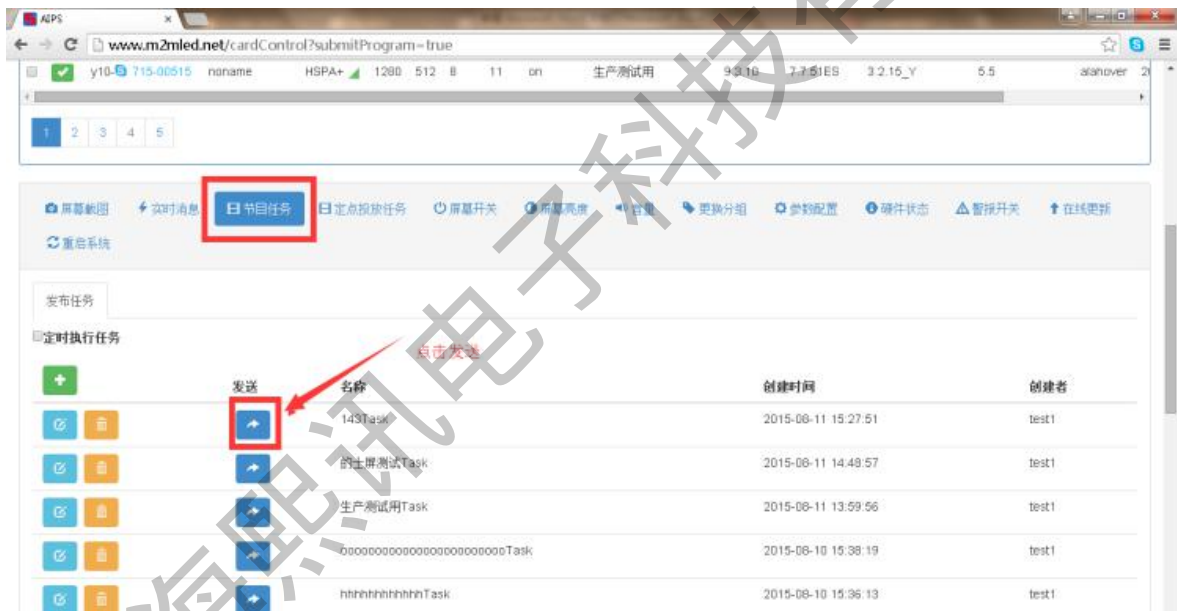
AIPS ×

www.m2mled.net/cardControl?submitProgram=true

y10- 715-00515 noname HSPA+ 1280 512 8 11 on 生产测试用 9.3.10 7.7.51ES 3.2.15_Y 5.5 alahover

1 2 3 4 5

屏幕截图 实时消息 节目任务 定点投放任务 屏幕开关 屏幕亮度 音量 更换分组 参数配置 硬件状态 智能开关 在线更新 重启系统

发布任务

定时执行任务

点击发送

| | 发送 | 名称 | 创建时间 | 创建者 |
|---|---|---|---|---|
| | | 143Task | 2015-08-11 15:27:51 | test1 |
| | | 的士屏测试Task | 2015-08-11 14:48:57 | test1 |
| | | 生产测试用Task | 2015-08-11 13:59:56 | test1 |
| | | 0000000000000000000000000Task | 2015-08-10 15:38:19 | test1 |
| | | hhhhhhhhhhhhTask | 2015-08-10 15:36:13 | test1 |

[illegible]讯电子科技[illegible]